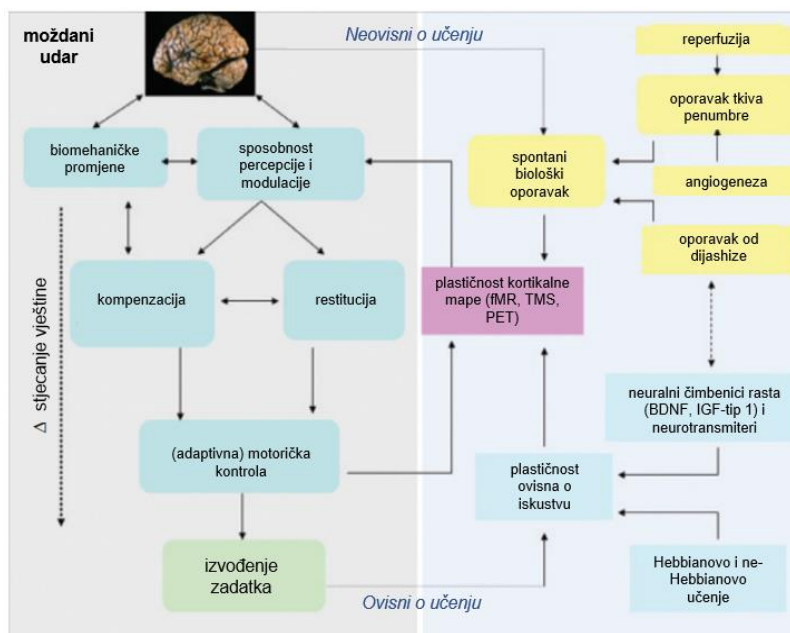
moždani udar

Neovisni o učenju

reperfuzija

oporavak tkiva penumbre

angiogeneza

oporavak od dijashize

spontani biološki oporavak

biomehaničke promjene

sposobnost percepcije i modulacije

Δ stjecanje vještine

kompenzacija

restitucija

plastičnost kortikalne mape (fMR, TMS, PET)

neuralni čimbenici rasta (BDNF, IGF-tip 1) i neurotransmiteri

(adaptivna) motorička kontrola

plastičnost ovisna o iskustvu

izvođenje zadatka

Hebbianovo i ne-Hebbianovo učenje

Ovisni o učenju